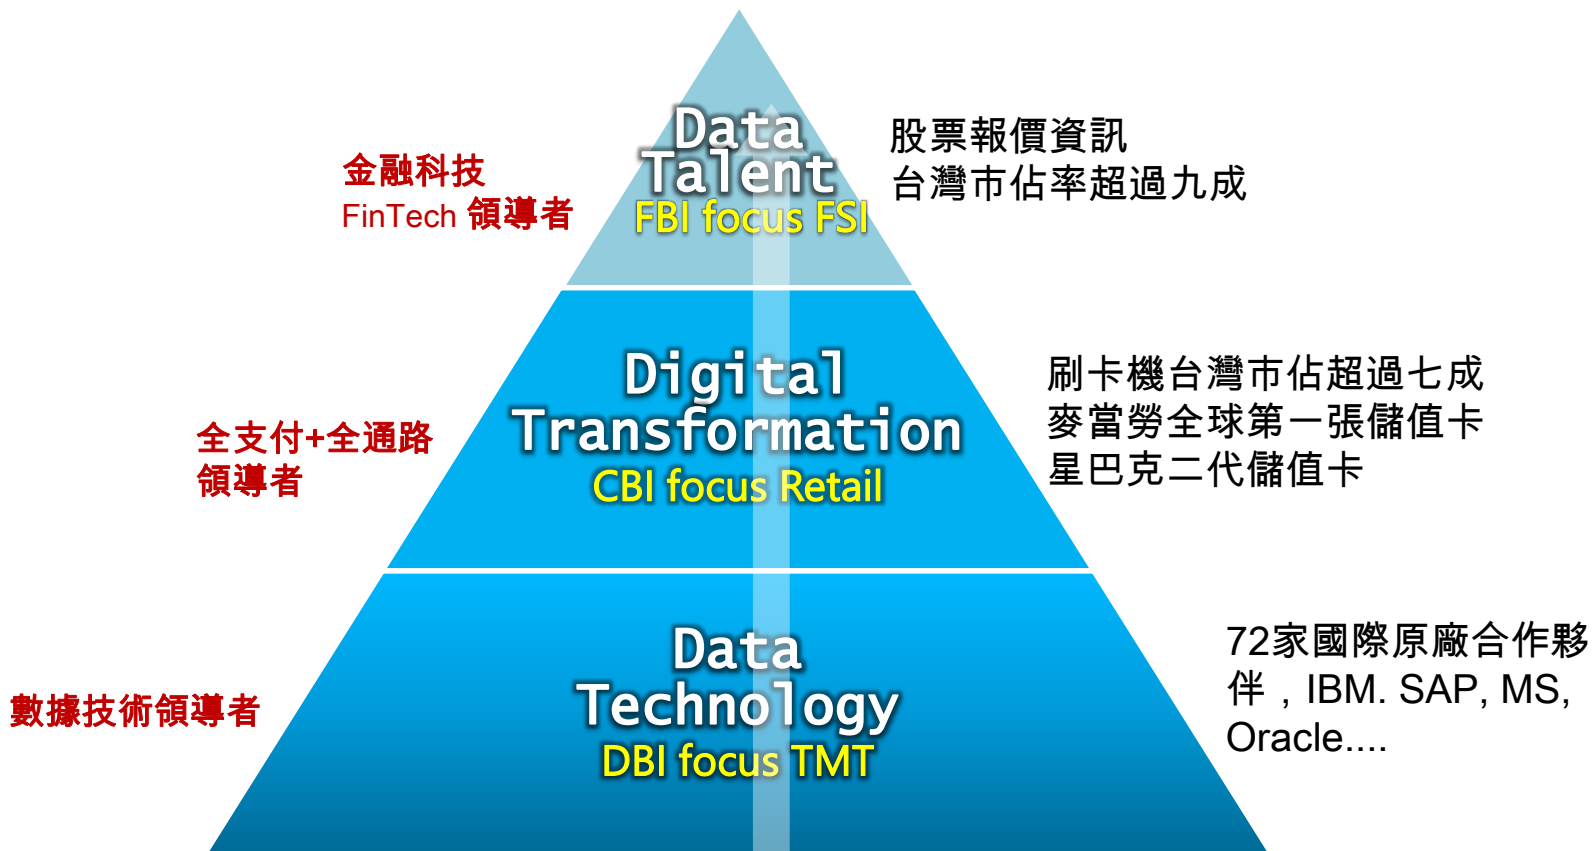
Data Talent
FBI focus FSI

金融科技
FinTech 領導者

股票報價資訊
台灣市佔率超過九成

Digital Transformation
CBI focus Retail

全支付+全通路
領導者

刷卡機台灣市佔超過七成
麥當勞全球第一張儲值卡
星巴克二代儲值卡

Data Technology
DBI focus TMT

數據技術領導者

72家國際原廠合作夥伴，IBM. SAP, MS, Oracle....